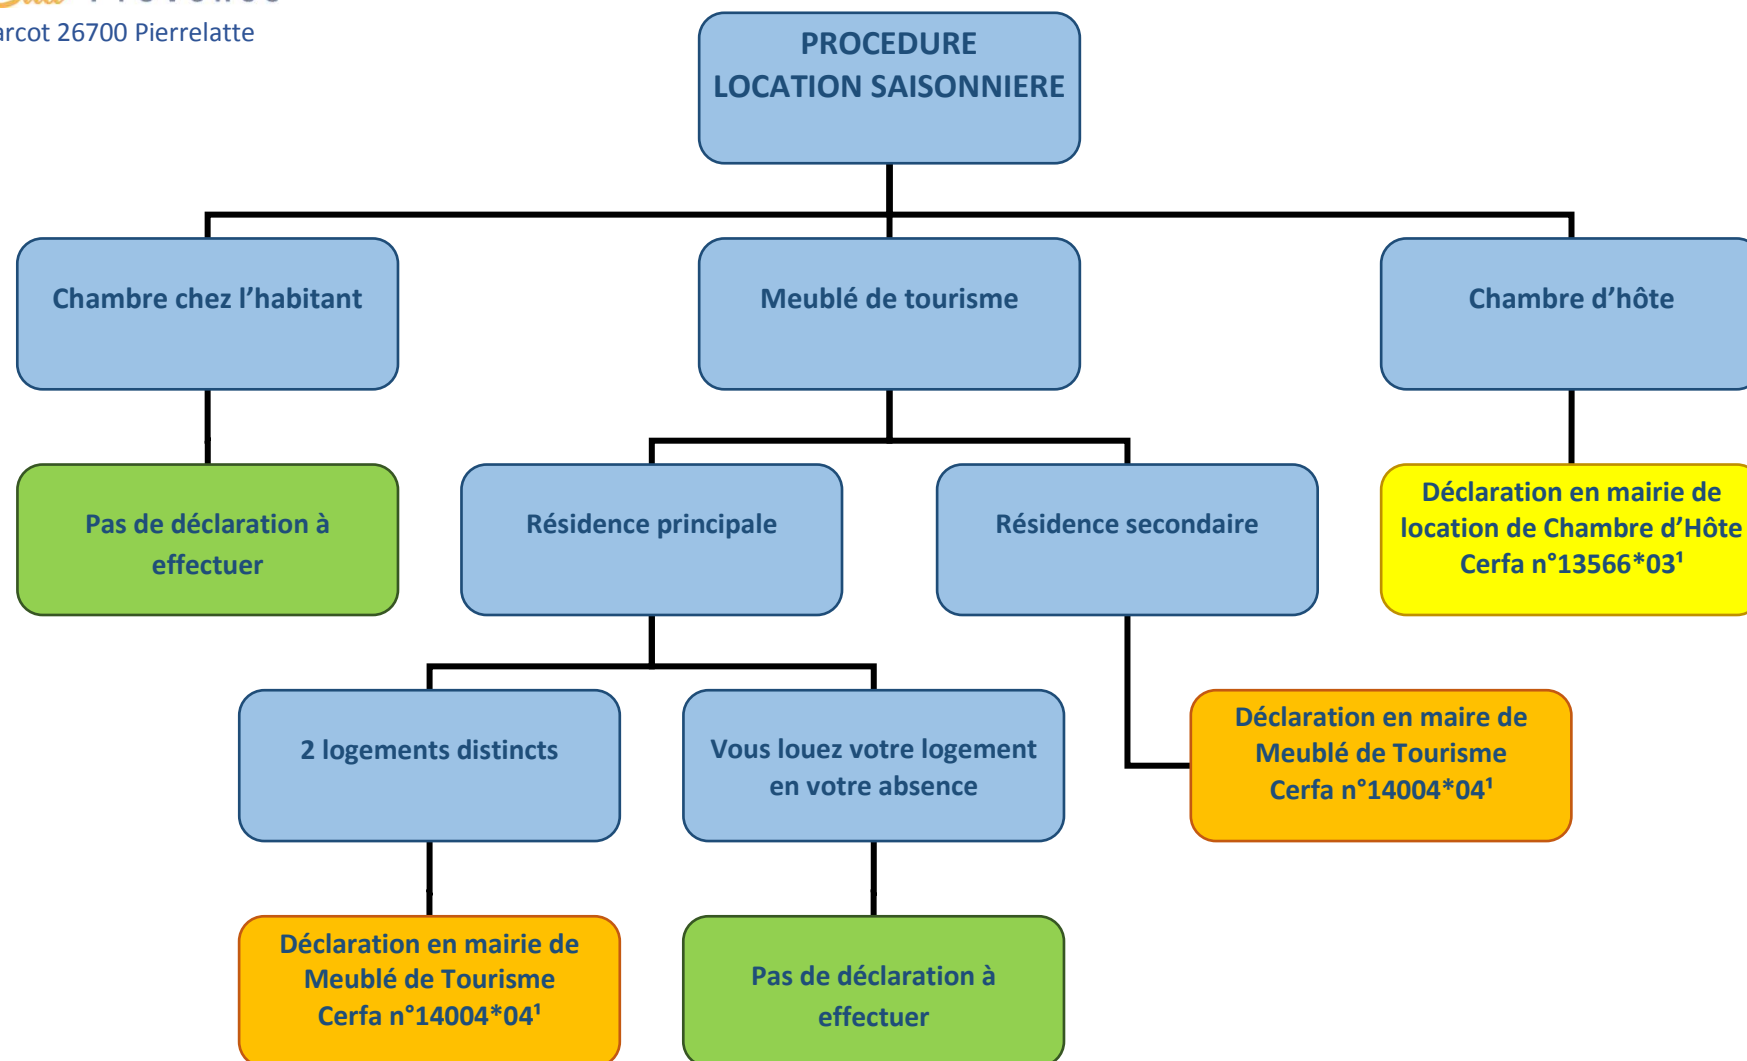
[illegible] Provence
arcot 26700 Pierrelatte

PROCEDURE
LOCATION SAISONNIERE

Chambre chez l'habitant

Meublé de tourisme

Chambre d'hôte

Pas de déclaration à effectuer

Résidence principale

Résidence secondaire

Déclaration en mairie de location de Chambre d'Hôte Cerfa n°13566*03$^1$

2 logements distincts

Vous louez votre logement en votre absence

Déclaration en maire de Meublé de Tourisme Cerfa n°14004*04$^1$

Déclaration en mairie de Meublé de Tourisme Cerfa n°14004*04$^1$

Pas de déclaration à effectuer